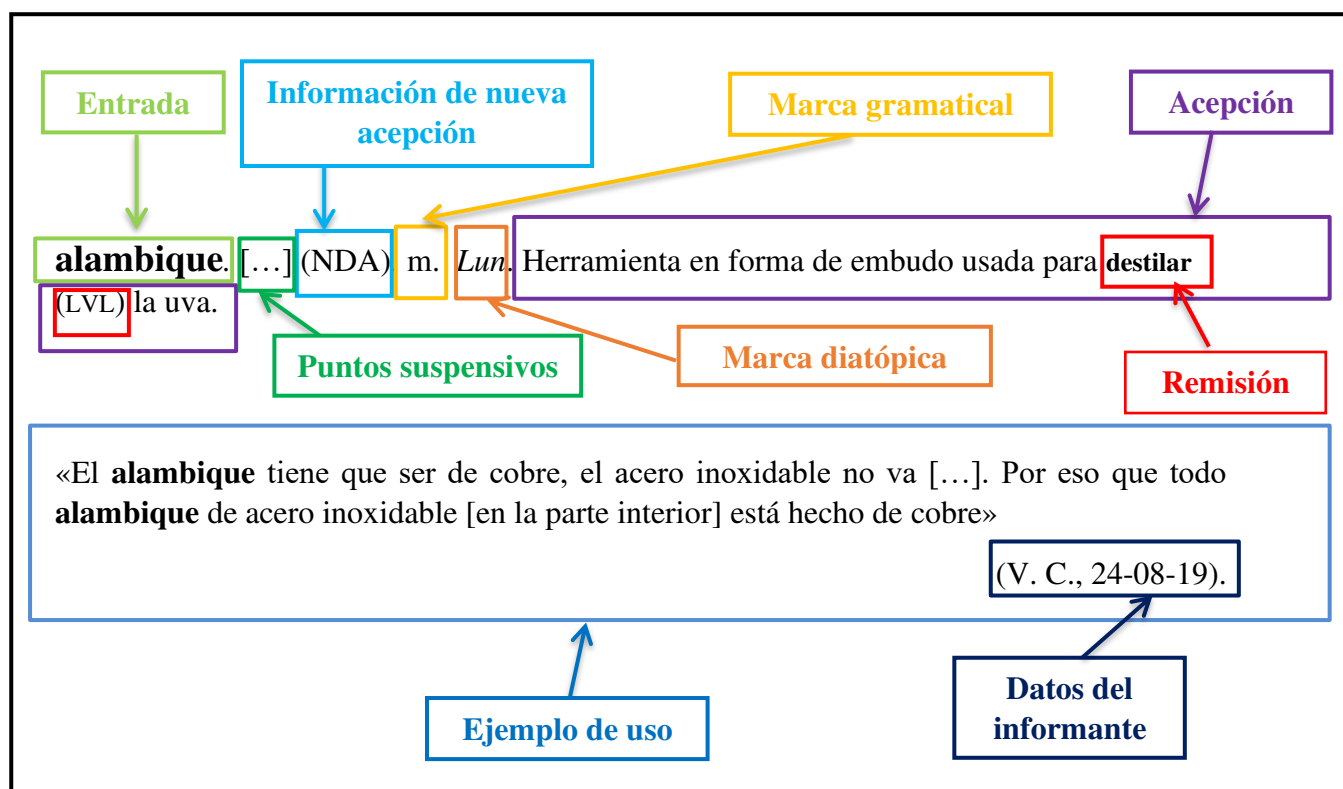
Entrada

Información de nueva acepción

Marca gramatical

Acepción

**alambique**. […] (NDA) m. *Lun*. Herramienta en forma de embudo usada para **destilar** (LVL) la uva.

Puntos suspensivos

Marca diatópica

Remisión

«El **alambique** tiene que ser de cobre, el acero inoxidable no va […]. Por eso que todo **alambique** de acero inoxidable [en la parte interior] está hecho de cobre»

(V. C., 24-08-19).

Ejemplo de uso

Datos del informante